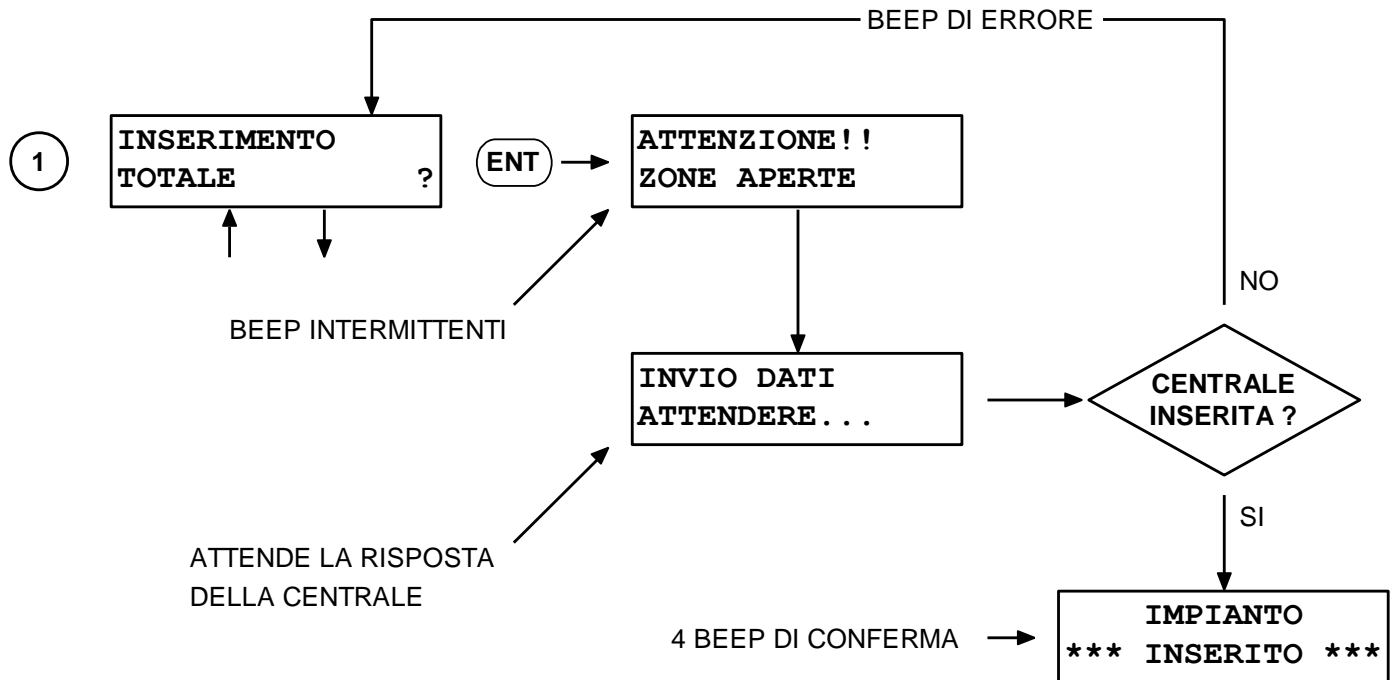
BEEP DI ERRORE

1

INSERIMENTO
TOTALE ?

ENT

ATTENZIONE!!
ZONE APERTE

BEEP INTERMITTENTI

INVIO DATI
ATTENDERE...

CENTRALE INSERITA ?

NO

SI

ATTENDE LA RISPOSTA DELLA CENTRALE

4 BEEP DI CONFERMA

IMPIANTO
\*\*\* INSERITO \*\*\*